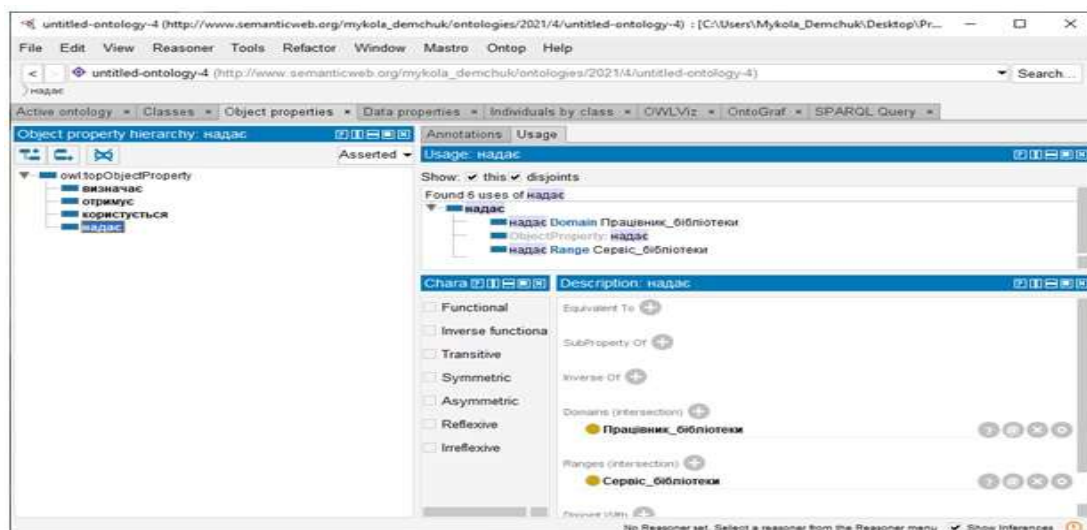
untitled-ontology-4 (http://www.semanticweb.org/mykola_demchuk/ontologies/2021/4/untitled-ontology-4) : [C:\Users\Mykola_Demchuk\Desktop\Pr...

File Edit View Reasoner Tools Refactor Window Mastro Ontop Help

untitled-ontology-4 (http://www.semanticweb.org/mykola_demchuk/ontologies/2021/4/untitled-ontology-4)

Search...

надає

Active ontology × Classes × Object properties × Data properties × Individuals by class × OWLViz × OntoGraf × SPARQL Query ×

Object property hierarchy: надає

Asserted

owl:topObjectProperty
визначає
отримує
користується
надає

Annotations Usage

Usage: надає

Show: ✔ this ✔ disjoints

Found 6 uses of надає

надає
надає Domain Працівник_бібліотеки
ObjectProperty: надає
надає Range Сервіс_бібліотеки

Chara

Functional
Inverse functiona
Transitive
Symmetric
Asymmetric
Reflexive
Irreflexive

Description: надає

Equivalent To

SubProperty Of

Inverse Of

Domains (intersection)

Працівник_бібліотеки

Ranges (intersection)

Сервіс_бібліотеки

Disjoint With

No Reasoner set. Select a reasoner from the Reasoner menu ✔ Show Inferences